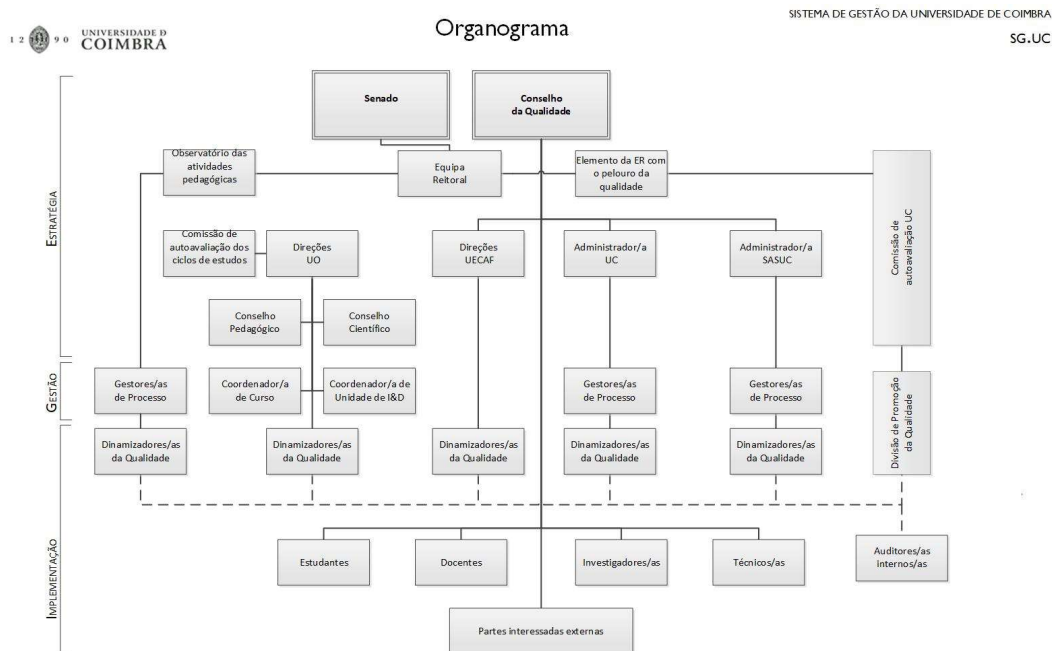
1 2 9 0 UNIVERSIDADE D COIMBRA

Organograma

SISTEMA DE GESTÃO DA UNIVERSIDADE DE COIMBRA

SG.UC

ESTRATÉGIA

Senado

Conselho da Qualidade

Observatório das atividades pedagógicas

Equipa Reitoral

Elemento da ER com o pelouro da qualidade

Comissão de autoavaliação UC

Comissão de autoavaliação dos ciclos de estudos

Direções UO

Direções UECAF

Administrador/a UC

Administrador/a SASUC

Conselho Pedagógico

Conselho Científico

GESTÃO

Gestores/as de Processo

Coordenador/a de Curso

Coordenador/a de Unidade de I&D

Gestores/as de Processo

Gestores/as de Processo

Divisão de Promoção da Qualidade

IMPLEMENTAÇÃO

Dinamizadores/as da Qualidade

Dinamizadores/as da Qualidade

Dinamizadores/as da Qualidade

Dinamizadores/as da Qualidade

Dinamizadores/as da Qualidade

Estudantes

Docentes

Investigadores/as

Técnicos/as

Auditores/as internos/as

Partes interessadas externas